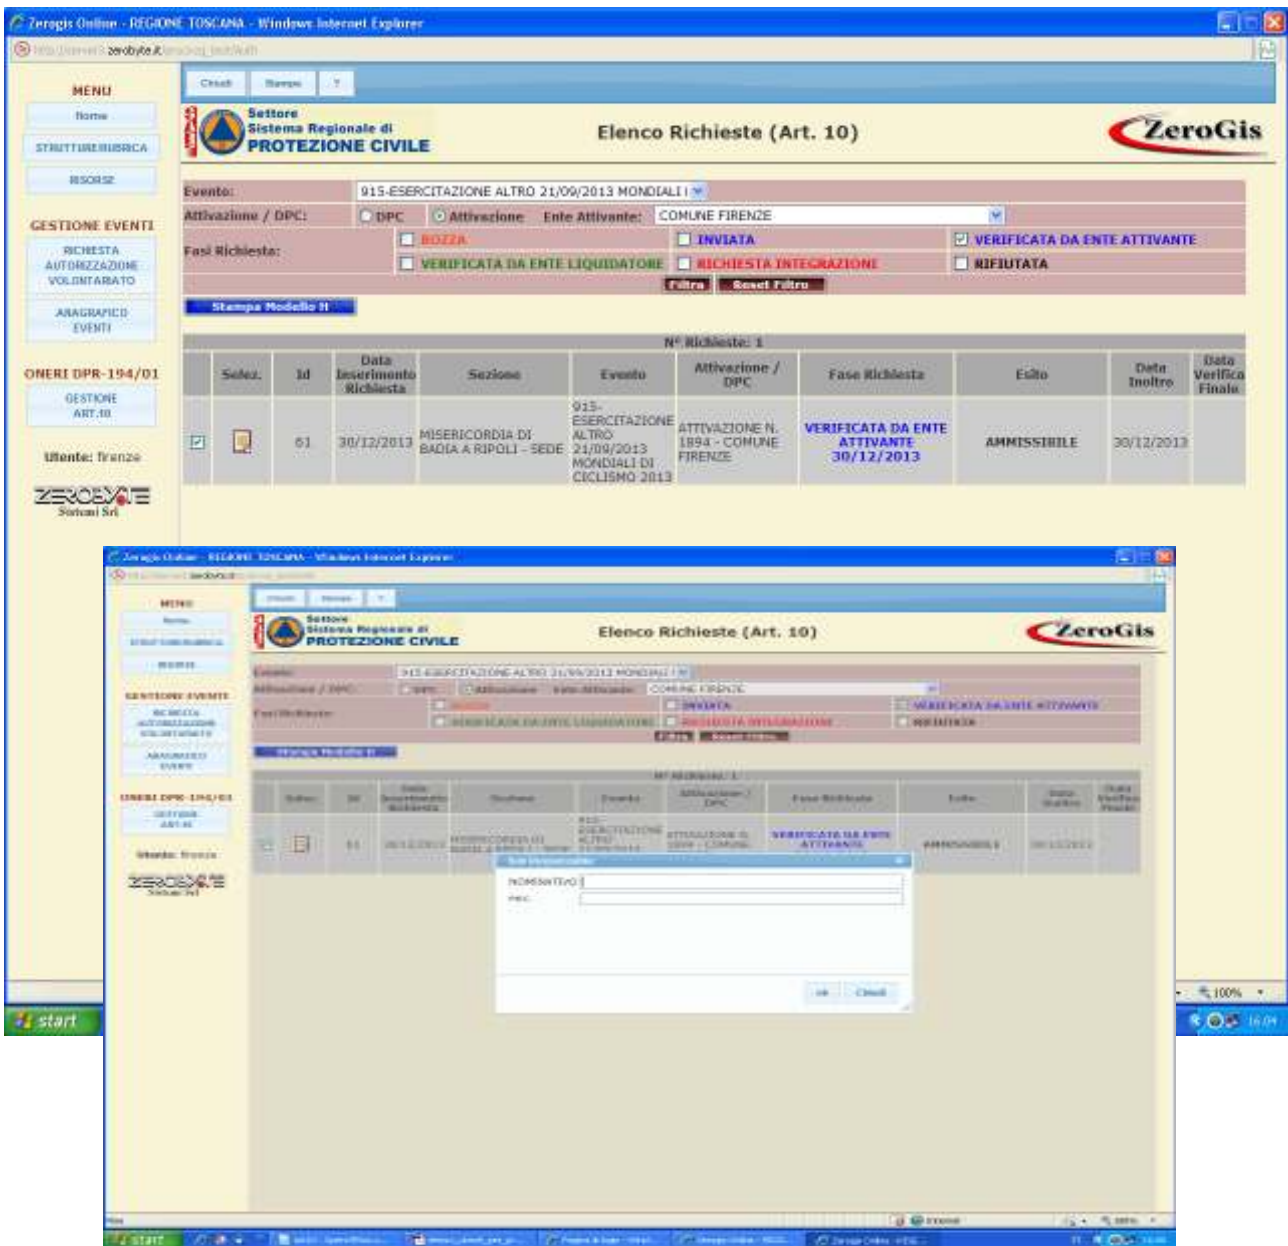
Zerogis Online - REGIONE TOSCANA - Windows Internet Explorer

MENU
Home
STRUTTURE RUBRICA
RISORSE

GESTIONE EVENTI
RICHIESTA AUTORIZZAZIONE VOLONTARIATO
ANAGRAFICO EVENTI

ONERI DPR-194/01
GESTIONE ART.10

Utente: firenze

ZEROBYTE Sistemi Srl

Chiudi | Stampa | ?

Settore Sistema Regionale di PROTEZIONE CIVILE

Elenco Richieste (Art. 10)

ZeroGis

Evento: 915-ESERCITAZIONE ALTRO 21/09/2013 MONDIALI I
Attivazione / DPC: DPC Attivazione Ente Attivante: COMUNE FIRENZE
Fasi Richiesta: BOZZA | INVIATA | VERIFICATA DA ENTE ATTIVANTE
VERIFICATA DA ENTE LIQUIDATORE | RICHIESTA INTEGRAZIONI | RIFIUTATA
Filtra | Reset Filtro

Stampa Modello H

N° Richieste: 1

| | Selez. | Id | Data Inserimento Richiesta | Sezione | Evento | Attivazione / DPC | Fase Richiesta | Esito | Data Inoltro | Data Verifica Finale |
|---|---|---|---|---|---|---|---|---|---|---|
| ☑ | | 61 | 30/12/2013 | MISERICORDIA DI BADIA A RIPOLI - SEDE | 915-ESERCITAZIONE ALTRO 21/09/2013 MONDIALI DI CICLISMO 2013 | ATTIVAZIONE N. 1894 - COMUNE FIRENZE | VERIFICATA DA ENTE ATTIVANTE 30/12/2013 | AMMISSIBILE | 30/12/2013 | |

start

100%

16:09

Zerogis Online - REGIONE TOSCANA - Windows Internet Explorer

Elenco Richieste (Art. 10)

ZeroGis

NOMINATIVO
PEC

ok | Chiudi

start